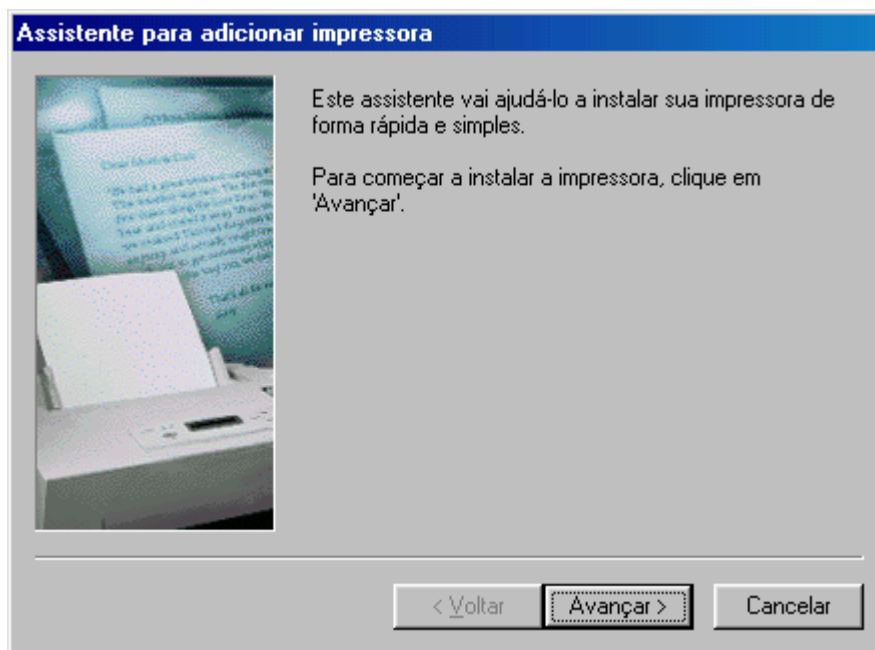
Assistente para adicionar impressora

Este assistente vai ajudá-lo a instalar sua impressora de forma rápida e simples.

Para começar a instalar a impressora, clique em 'Avançar'.

< Voltar
Avançar >
Cancelar